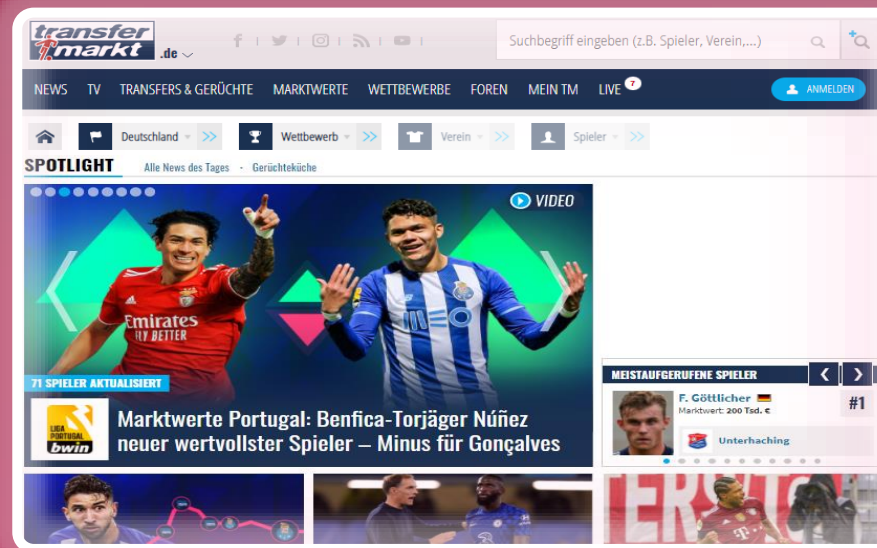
transfer markt .de

Suchbegriff eingeben (z.B. Spieler, Verein,...)

NEWS TV TRANSFERS & GERÜCHTE MARKTWERTE WETTBEWERBE FOREN MEIN TM LIVE 7

ANMELDEN

Deutschland Wettbewerb Verein Spieler

SPOTLIGHT Alle News des Tages Gerüchteküche

VIDEO

Emirates FLY BETTER

MEO

71 SPIELER AKTUALISIERT

LIGA PORTUGAL bwin

Marktwerte Portugal: Benfica-Torjäger Núñez neuer wertvollster Spieler – Minus für Gonçalves

MEISTAUFGERUFENE SPIELER

F. Göttlicher
Marktwert: 200 Tsd. €

#1

Unterhaching